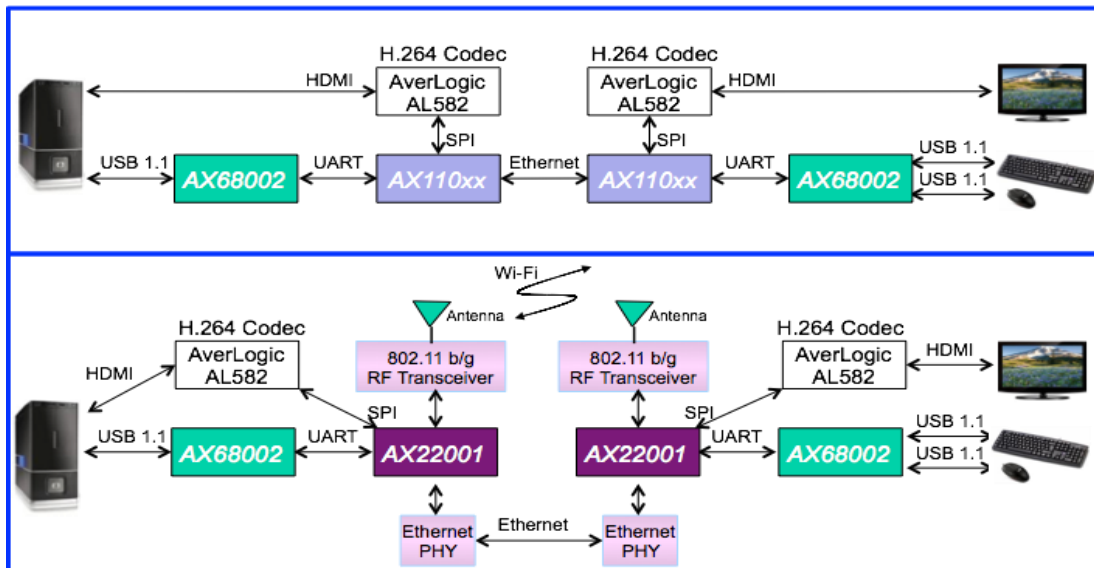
H.264 Codec
AverLogic AL582
HDMI
SPI
USB 1.1
AX68002
UART
AX110xx
Ethernet
H.264 Codec
AverLogic AL582
HDMI
SPI
AX110xx
UART
AX68002
USB 1.1
USB 1.1

Wi-Fi
Antenna
Antenna
H.264 Codec
AverLogic AL582
HDMI
802.11 b/g RF Transceiver
802.11 b/g RF Transceiver
H.264 Codec
AverLogic AL582
HDMI
SPI
USB 1.1
AX68002
UART
AX22001
AX22001
SPI
UART
AX68002
USB 1.1
USB 1.1
Ethernet PHY
Ethernet
Ethernet PHY